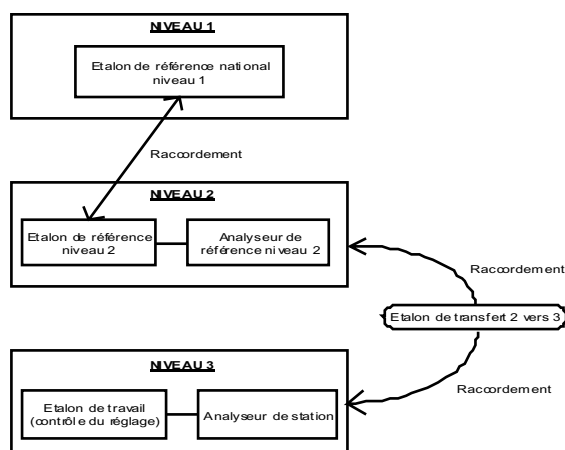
NIVEAU 1

Etalon de référence national niveau 1

Raccordement

NIVEAU 2

Etalon de référence niveau 2

Analyseur de référence niveau 2

Raccordement

Etalon de transfert 2 vers 3

Raccordement

NIVEAU 3

Etalon de travail (contrôle du réglage)

Analyseur de station